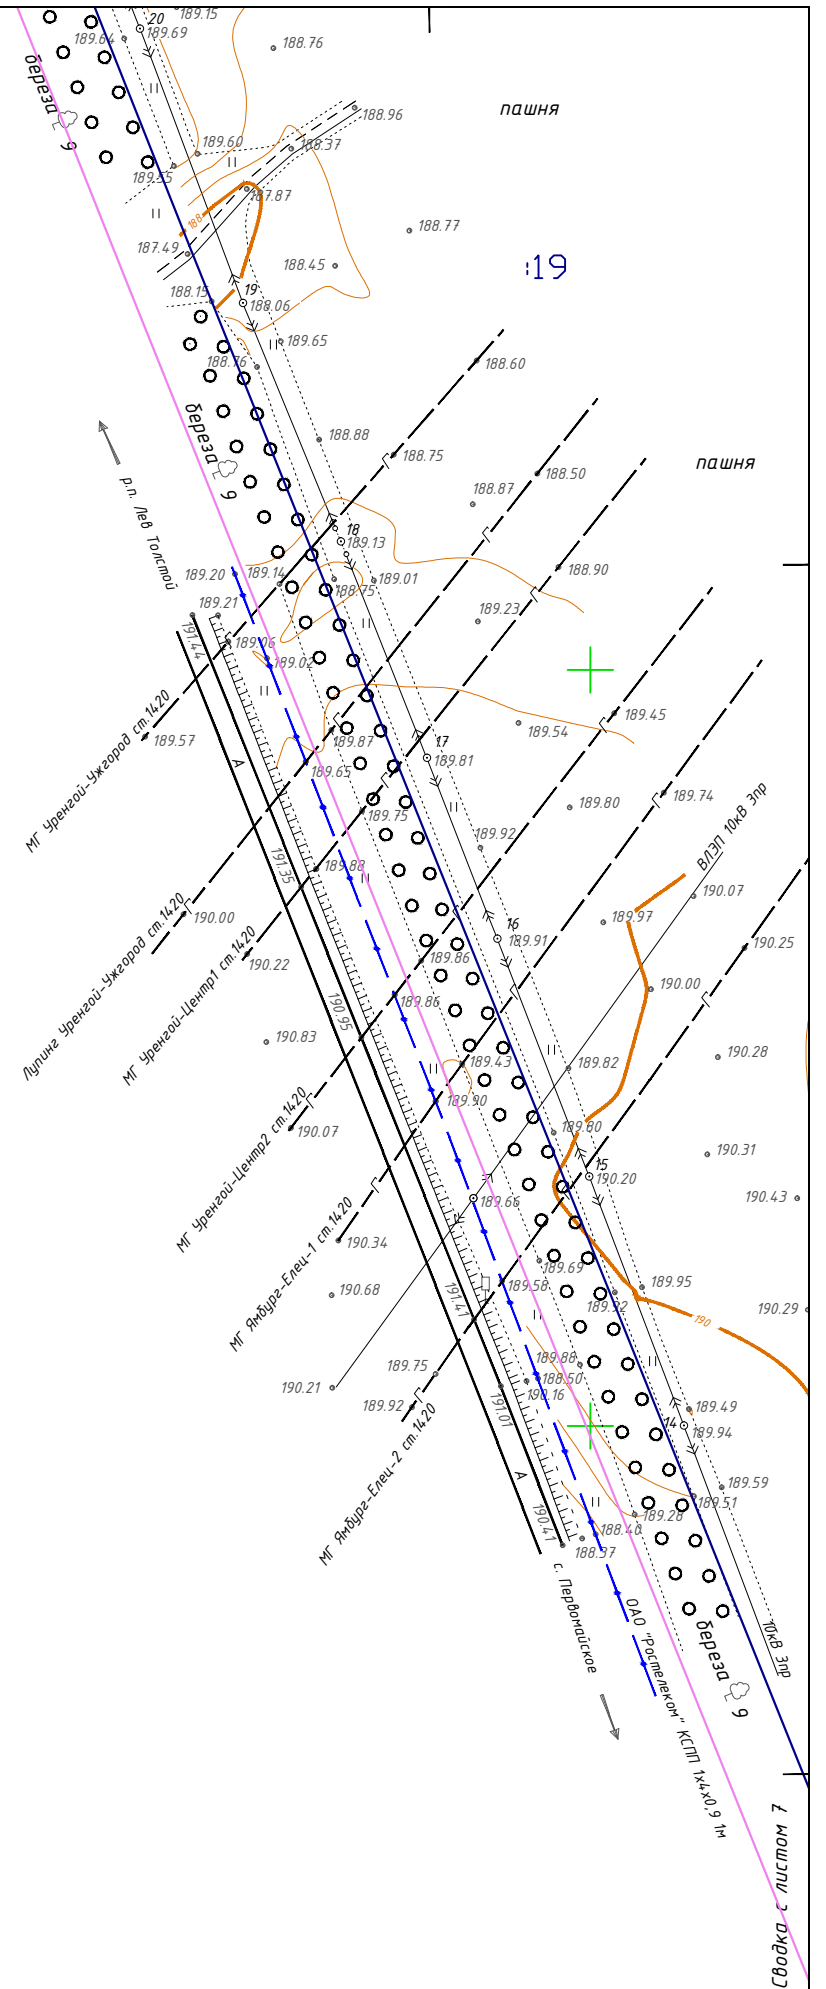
20
189.15
189.64
189.69
188.76
береза 9
пашня
188.96
189.60
188.37
189.55
187.87
188
188.77
187.49
188.45
:19
188.15
19
188.06
189.65
188.60
188.76
береза 9
188.88
188.75
пашня
р.п. Лев Толстой
188.87
188.50
18
189.13
189.20
189.14
189.01
188.90
189.21
188.75
189.23
191.44
189.06
189.02
189.45
189.57
189.87
17
189.54
189.81
МГ Уренгой-Ужгород ст.1420
189.65
189.74
189.80
189.75
189.92
191.35
ВЛЭП 10кВ Зпр
189.88
190.07
190.00
189.97
16
189.91
190.25
Лупинг Уренгой-Ужгород ст.1420
190.22
189.86
190.00
МГ Уренгой-Центр1 ст.1420
189.86
190.95
190.83
190.28
189.43
189.82
189.90
190.07
189.80
190.31
МГ Уренгой-Центр2 ст.1420
15
190.20
190.43
189.66
190.34
189.69
189.95
189.58
190.68
191.41
189.52
190
190.29
МГ Ямбург-Елец-1 ст.1420
189.75
189.86
188.50
190.21
190.16
189.49
189.92
14
189.94
191.07
МГ Ямбург-Елец-2 ст.1420
189.59
189.51
189.28
190.47
188.40
188.37
с. Первомайское
ОАО "Ростелеком" КСПП 1х4х0,9 1м
береза 9
10кВ Зпр
Сводка с листом 7